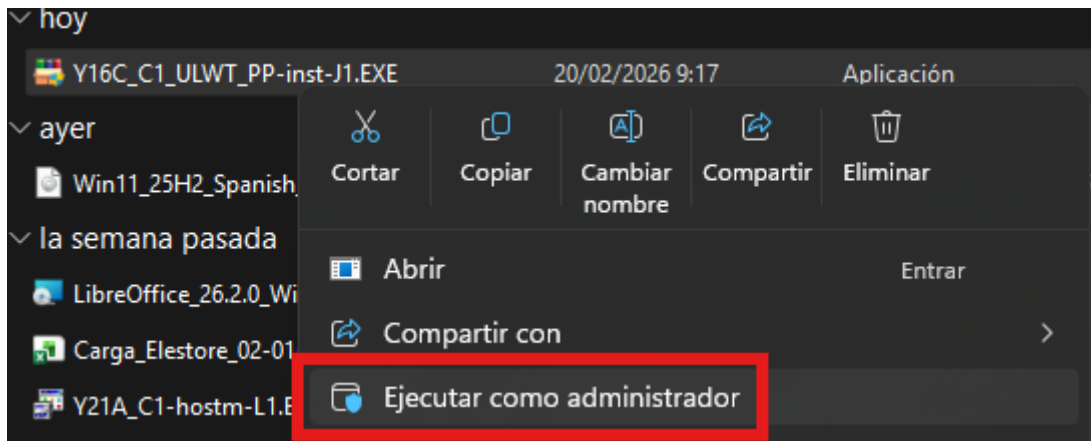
hoy

Y16C_C1_ULWT_PP-inst-J1.EXE 20/02/2026 9:17 Aplicación

ayer

Win11_25H2_Spanish_

la semana pasada

LibreOffice_26.2.0_Wi

Carga_Elestore_02-01

Y21A_C1-hostm-L1.E

Cortar

Copiar

Cambiar nombre

Compartir

Eliminar

Abrir Entrar

Compartir con

Ejecutar como administrador